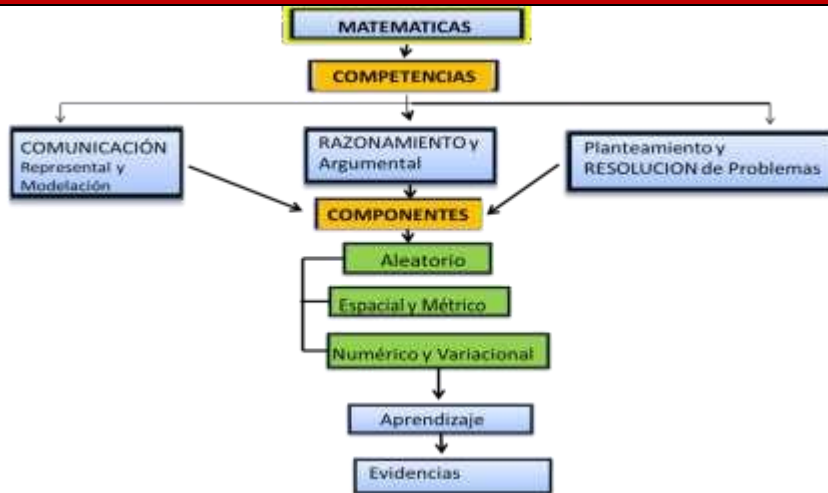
MATEMATICAS

COMPETENCIAS

COMUNICACIÓN
Represental y Modelación

RAZONAMIENTO y Argumental

Planteamiento y RESOLUCION de Problemas

COMPONENTES

Aleatorio

Espacial y Métrico

Numérico y Variacional

Aprendizaje

Evidencias